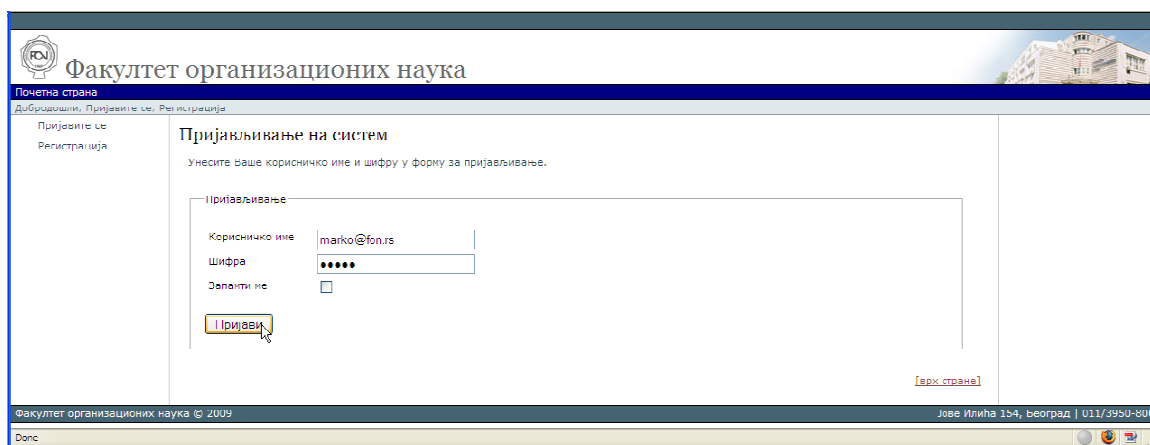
FON

Факултет организационих наука

Почетна страна

Добродошли, Пријавите се, Регистрација

Пријавите се

Регистрација

Пријављивање на систем

Унесите Ваше корисничко име и шифру у форму за пријављивање.

Пријављивање

Корисничко име marko@fon.rs

Шифра •••••

Запамти ме

Пријави

[врх стране]

Факултет организационих наука © 2009

Јове Илића 154, Београд | 011/3950-80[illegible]

Done